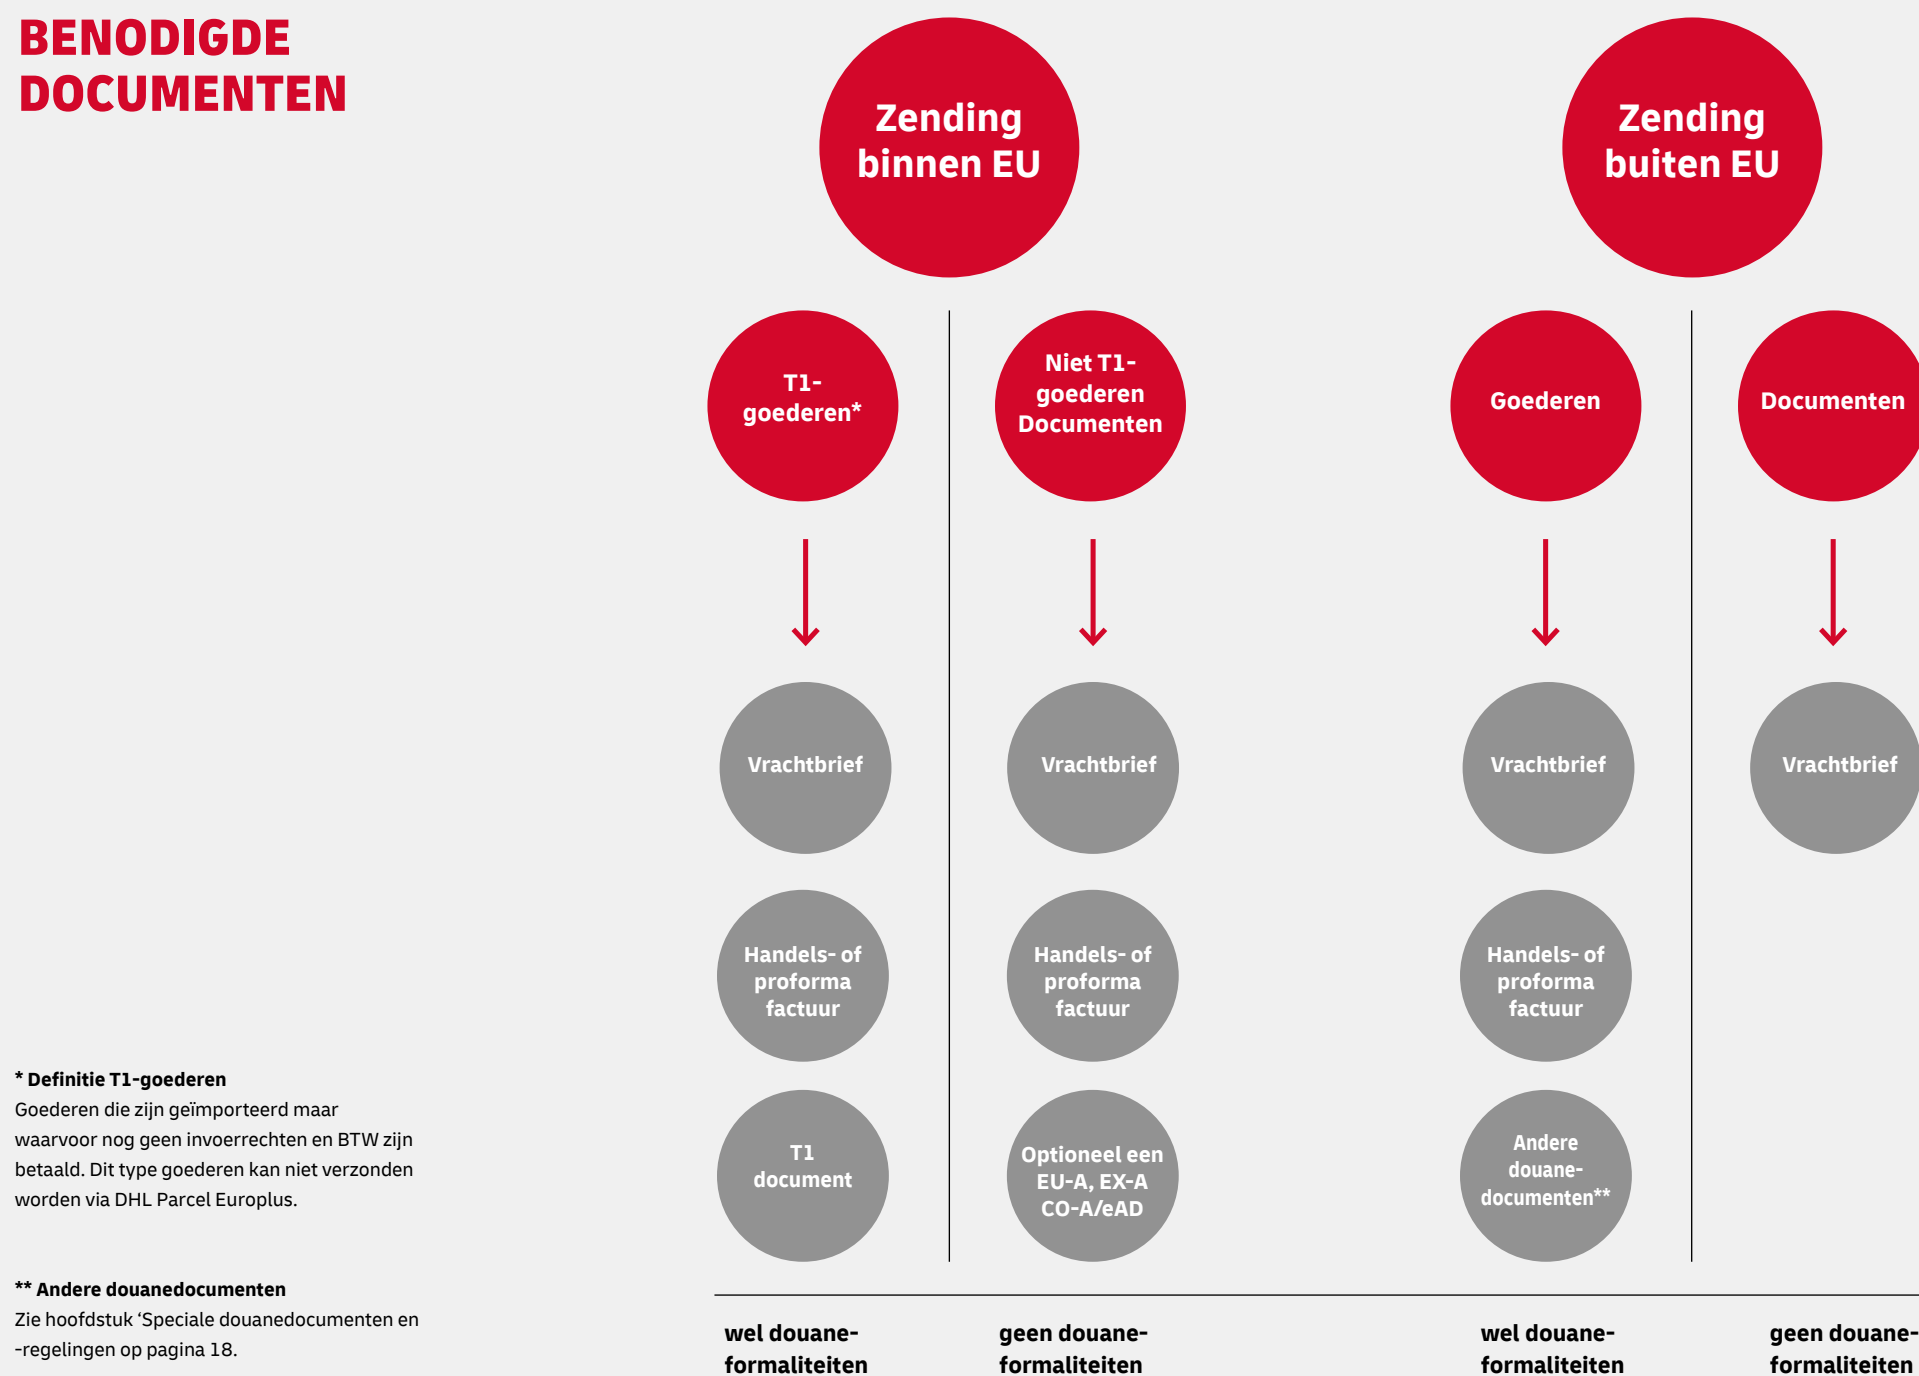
BENODIGDE DOCUMENTEN

Zending binnen EU

Zending buiten EU

T1-goederen*

Niet T1-goederen Documenten

Goederen

Documenten

Vrachtbrief

Vrachtbrief

Vrachtbrief

Vrachtbrief

Handels- of proforma factuur

Handels- of proforma factuur

Handels- of proforma factuur

T1 document

Optioneel een EU-A, EX-A CO-A/eAD

Andere douane-documenten**

* Definitie T1-goederen
Goederen die zijn geïmporteerd maar waarvoor nog geen invoerrechten en BTW zijn betaald. Dit type goederen kan niet verzonden worden via DHL Parcel Europlus.

** Andere douanedocumenten
Zie hoofdstuk ‘Speciale douanedocumenten en -regelingen op pagina 18.

wel douane-formaliteiten

geen douane-formaliteiten

wel douane-formaliteiten

geen douane-formaliteiten